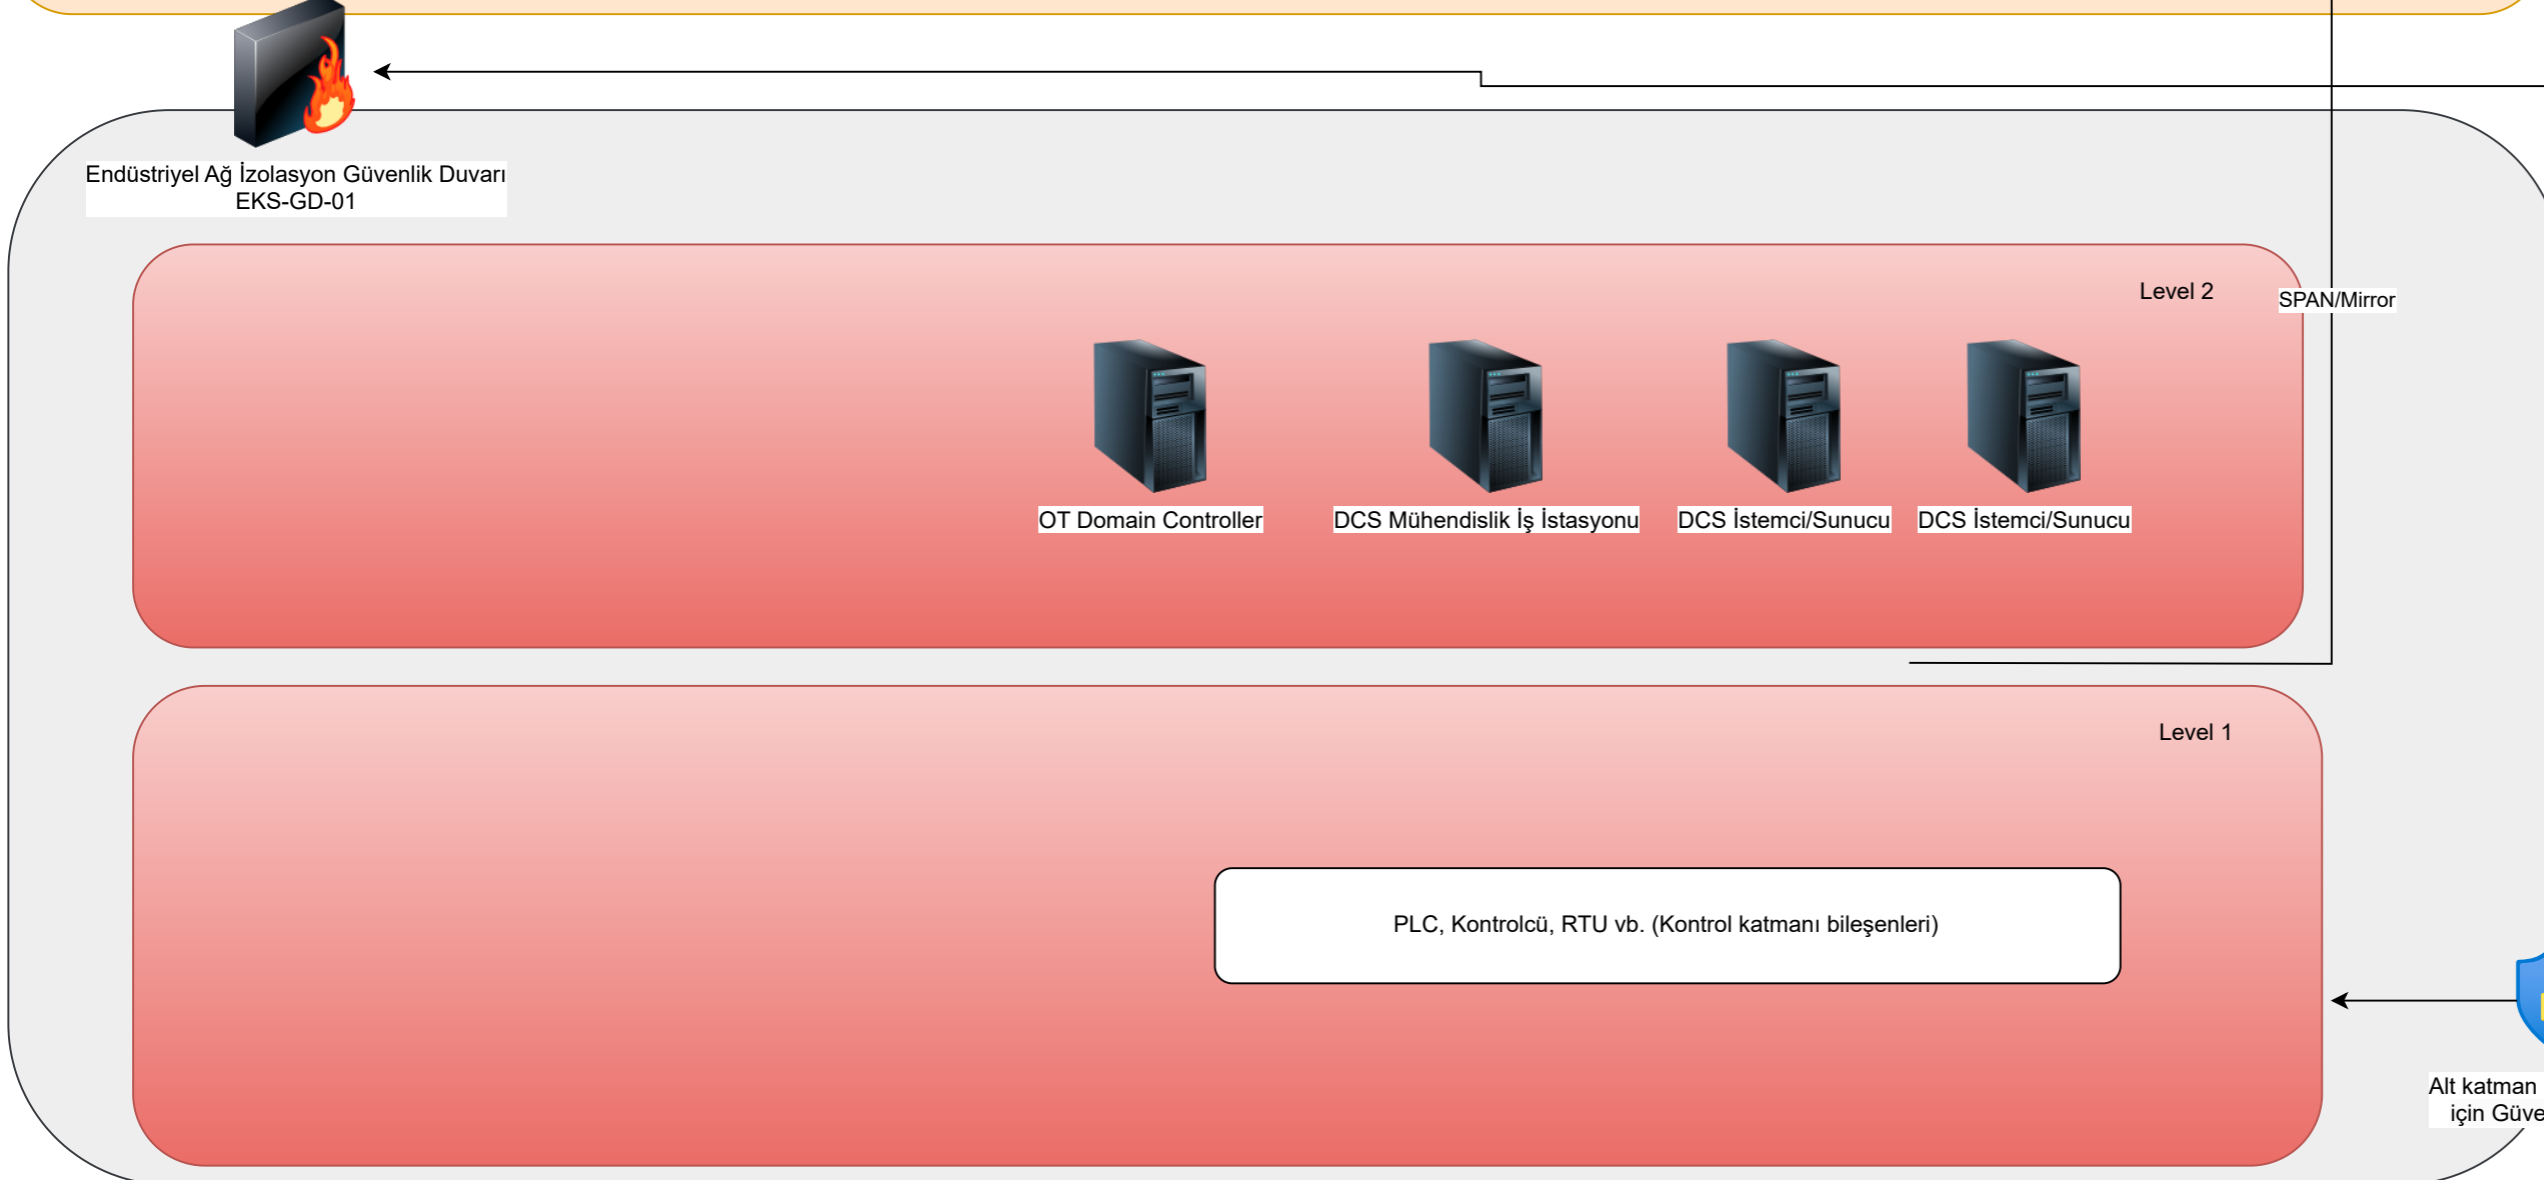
Endüstriyel Ağ İzolasyon Güvenlik Duvarı
EKS-GD-01

Level 2

SPAN/Mirror

OT Domain Controller

DCS Mühendislik İş İstasyonu

DCS İstemci/Sunucu

DCS İstemci/Sunucu

Level 1

PLC, Kontrolcü, RTU vb. (Kontrol katmanı bileşenleri)

Alt katman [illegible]
için Güve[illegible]